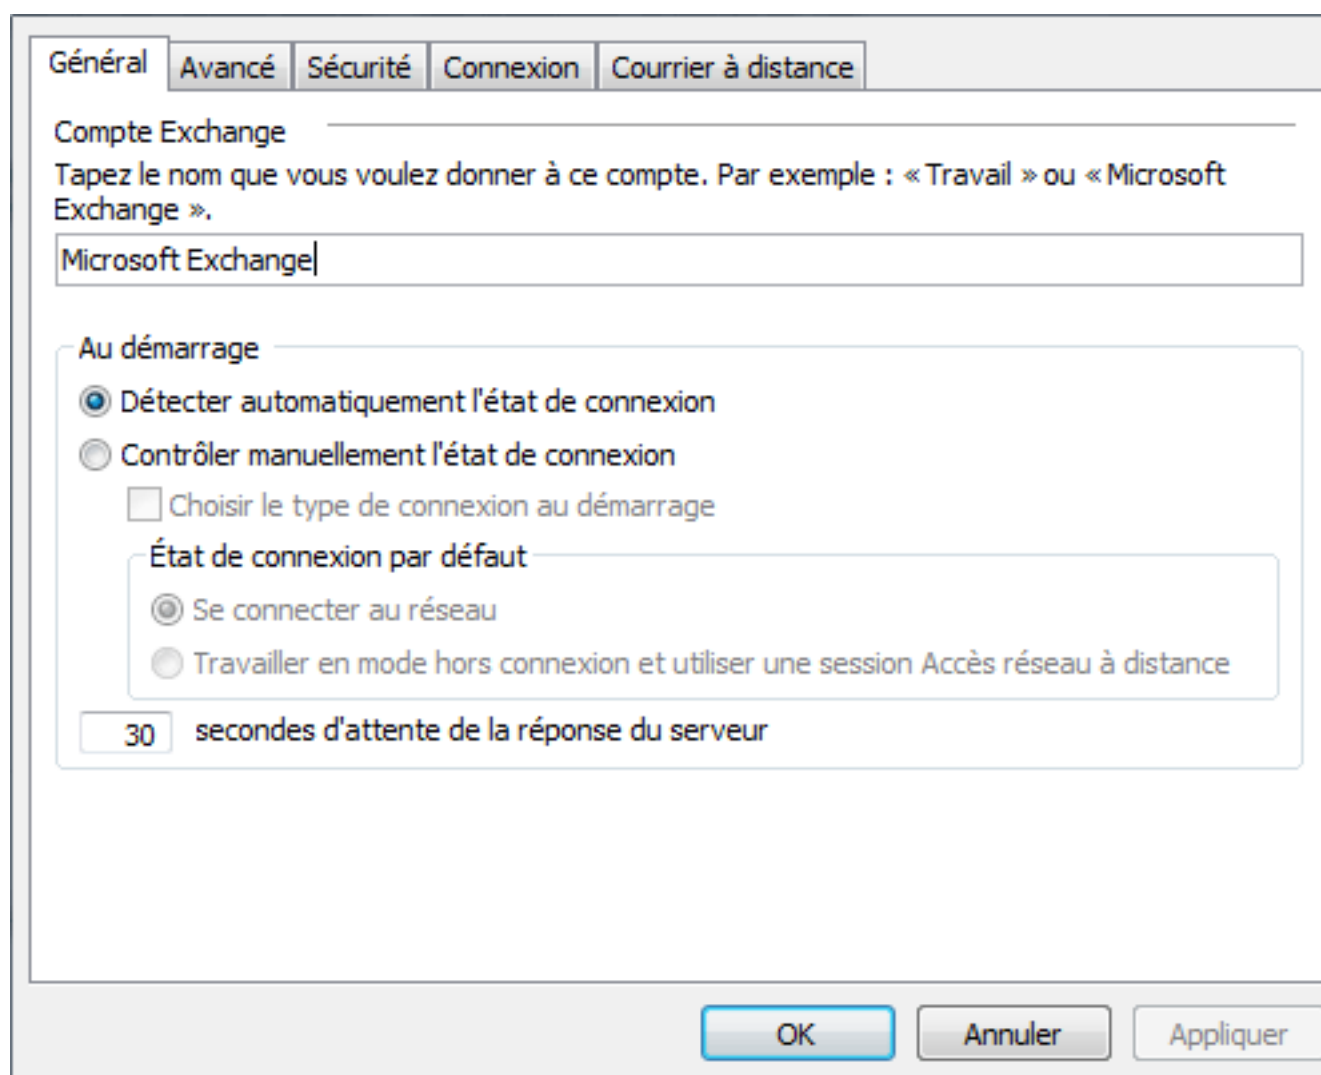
Général | Avancé | Sécurité | Connexion | Courrier à distance

Compte Exchange

Tapez le nom que vous voulez donner à ce compte. Par exemple : « Travail » ou « Microsoft Exchange ».

Microsoft Exchange

Au démarrage

Détecter automatiquement l'état de connexion

Contrôler manuellement l'état de connexion

Choisir le type de connexion au démarrage

État de connexion par défaut

Se connecter au réseau

Travailler en mode hors connexion et utiliser une session Accès réseau à distance

30 secondes d'attente de la réponse du serveur

OK | Annuler | Appliquer